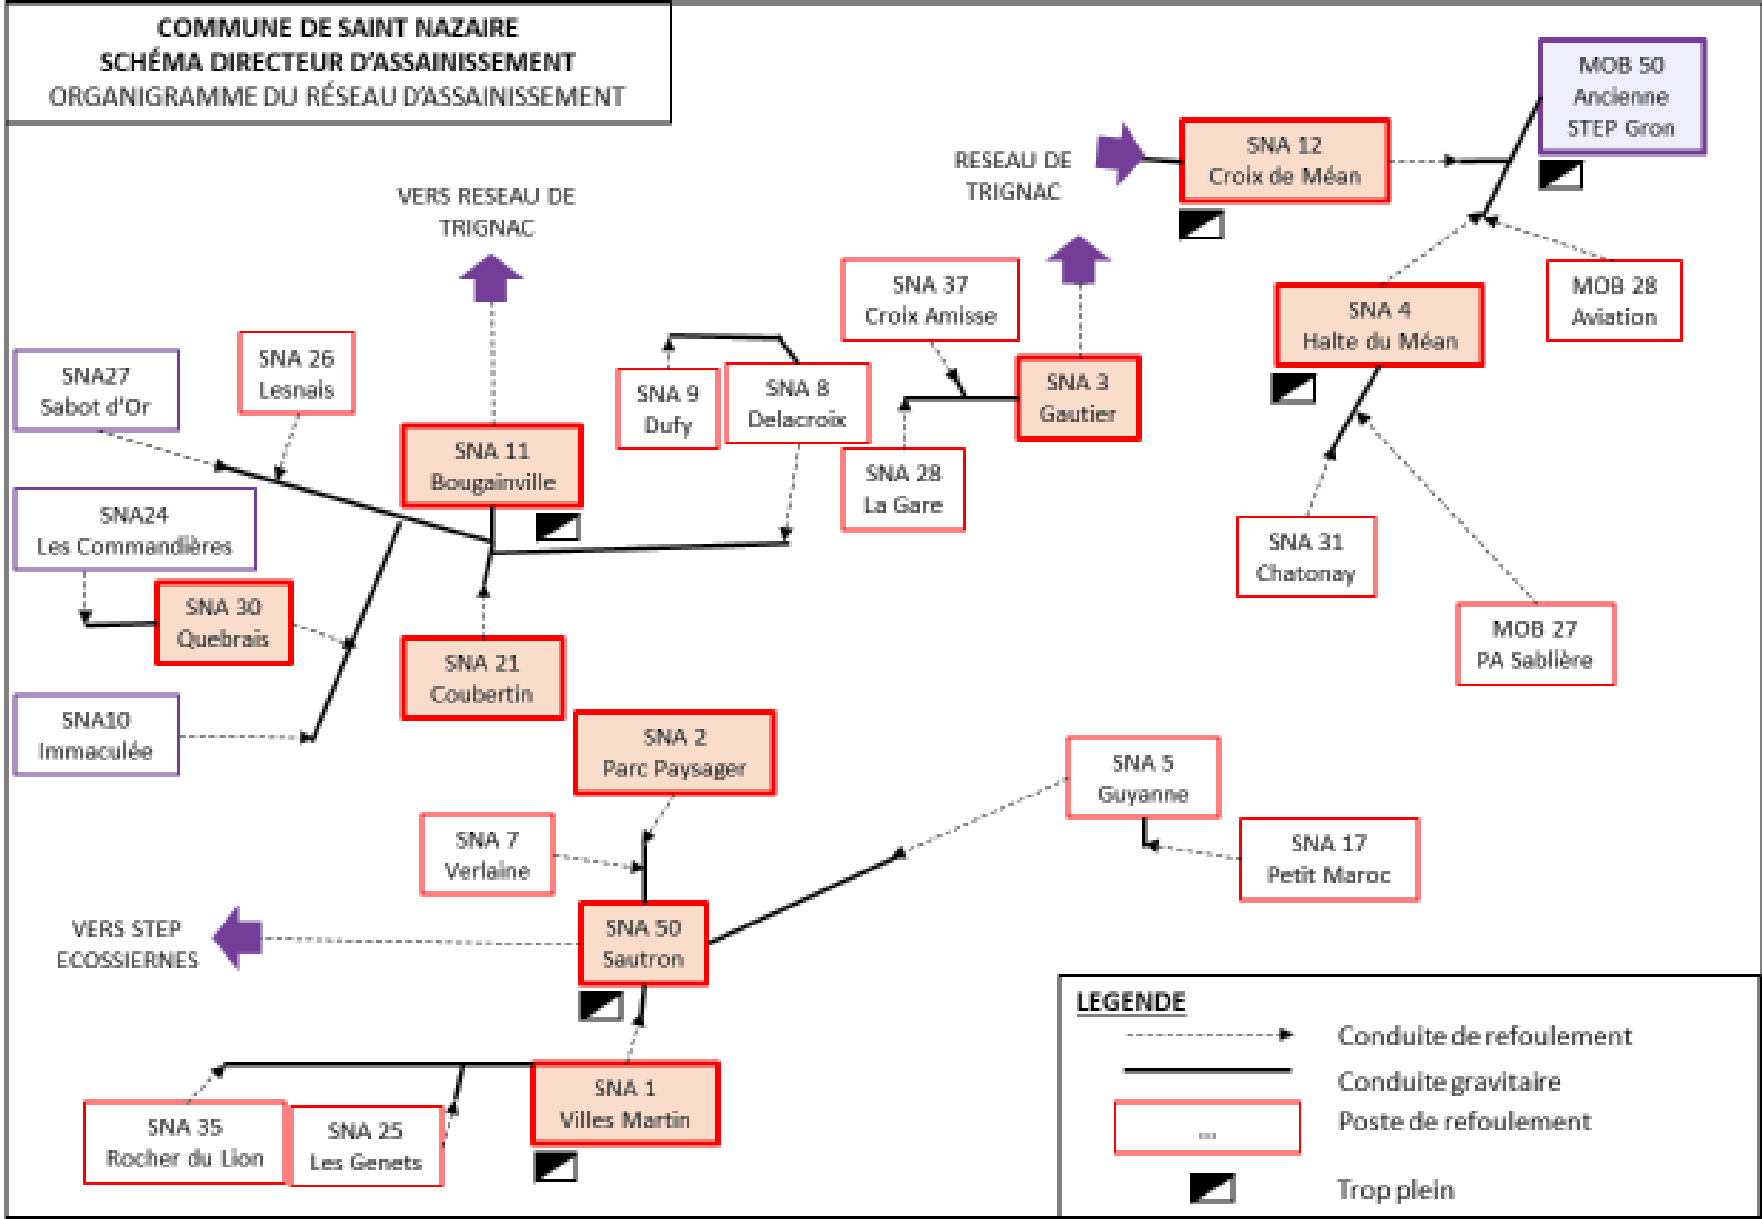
COMMUNE DE SAINT NAZAIRE
SCHÉMA DIRECTEUR D'ASSAINISSEMENT
ORGANIGRAMME DU RÉSEAU D'ASSAINISSEMENT

VERS RESEAU DE TRIGNAC

RESEAU DE TRIGNAC

SNA 12 Croix de Méan

MOB 50 Ancienne STEP Gron

SNA 37 Croix Amisse

SNA 4 Halte du Méan

MOB 28 Aviation

SNA27 Sabot d'Or

SNA 26 Lesnais

SNA 9 Dufy

SNA 8 Delacroix

SNA 3 Gautier

SNA 11 Bougainville

SNA 28 La Gare

SNA24 Les Commandières

SNA 31 Chatonay

SNA 30 Quebrais

MOB 27 PA Sablière

SNA 21 Coubertin

SNA10 Immaculée

SNA 2 Parc Paysager

SNA 5 Guyanne

SNA 7 Verlaine

SNA 17 Petit Maroc

SNA 50 Sautron

VERS STEP ECOSSIERNES

LEGENDE
Conduite de refoulement
Conduite gravitaire
... Poste de refoulement
Trop plein

SNA 1 Villes Martin

SNA 35 Rocher du Lion

SNA 25 Les Genets